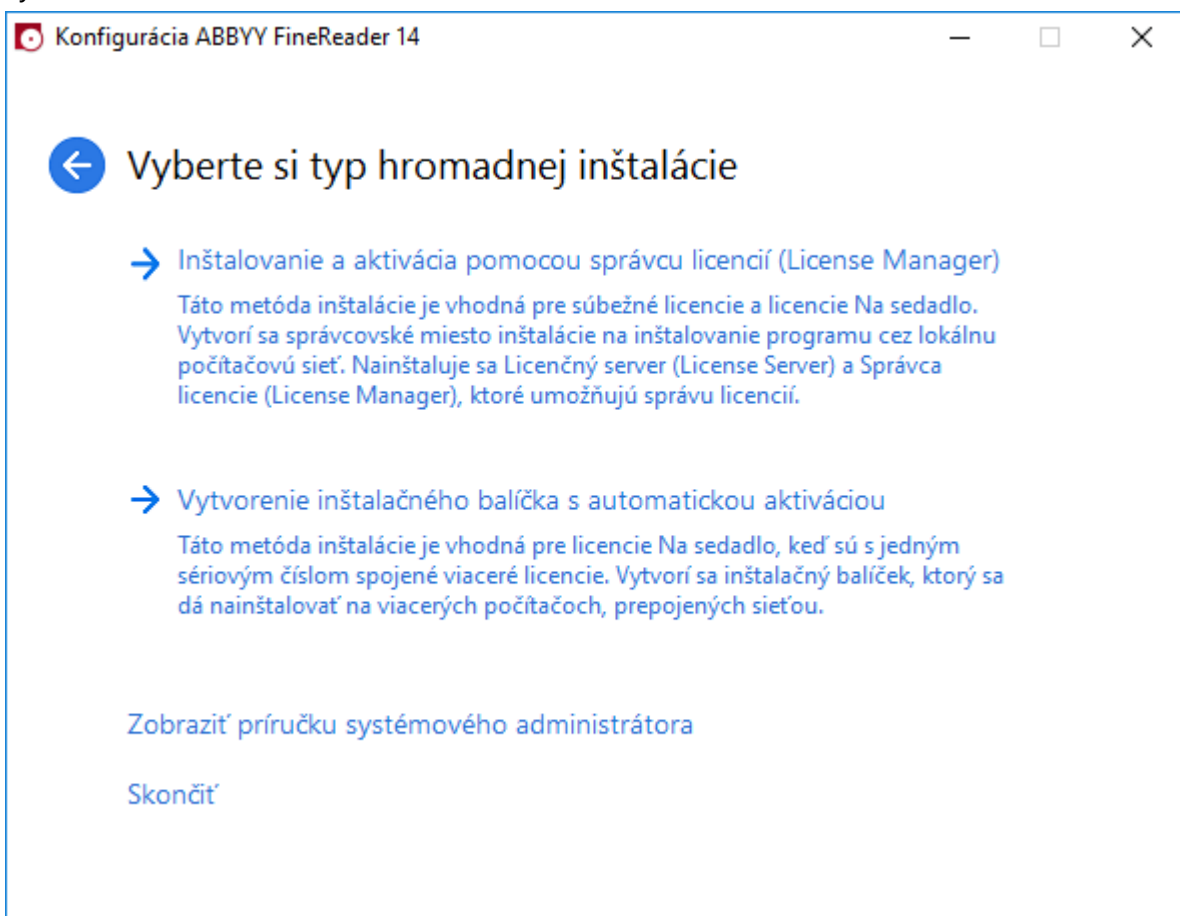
Konfigurácia ABBYY FineReader 14

Vyberte si typ hromadnej inštalácie

Inštalovanie a aktivácia pomocou správcu licencií (License Manager)

Táto metóda inštalácie je vhodná pre súbežné licencie a licencie Na sedadlo. Vytvorí sa správcovské miesto inštalácie na inštalovanie programu cez lokálnu počítačovú sieť. Nainštaluje sa Licenčný server (License Server) a Správca licencie (License Manager), ktoré umožňujú správu licencií.

Vytvorenie inštalačného balíčka s automatickou aktiváciou

Táto metóda inštalácie je vhodná pre licencie Na sedadlo, keď sú s jedným sériovým číslom spojené viaceré licencie. Vytvorí sa inštalačný balíček, ktorý sa dá nainštalovať na viacerých počítačoch, prepojených sieťou.

Zobraziť príručku systémového administrátora

Skončiť